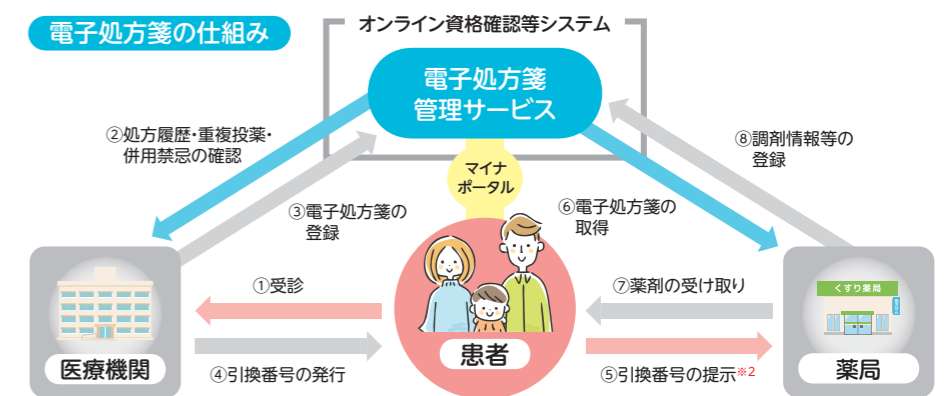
電子処方箋の仕組み

オンライン資格確認等システム

電子処方箋
管理サービス

②処方履歴・重複投薬・併用禁忌の確認

③電子処方箋の登録

マイナポータル

⑥電子処方箋の取得

⑧調剤情報等の登録

①受診

⑦薬剤の受け取り

くすり薬局

医療機関

④引換番号の発行

患者

⑤引換番号の提示※2

薬局